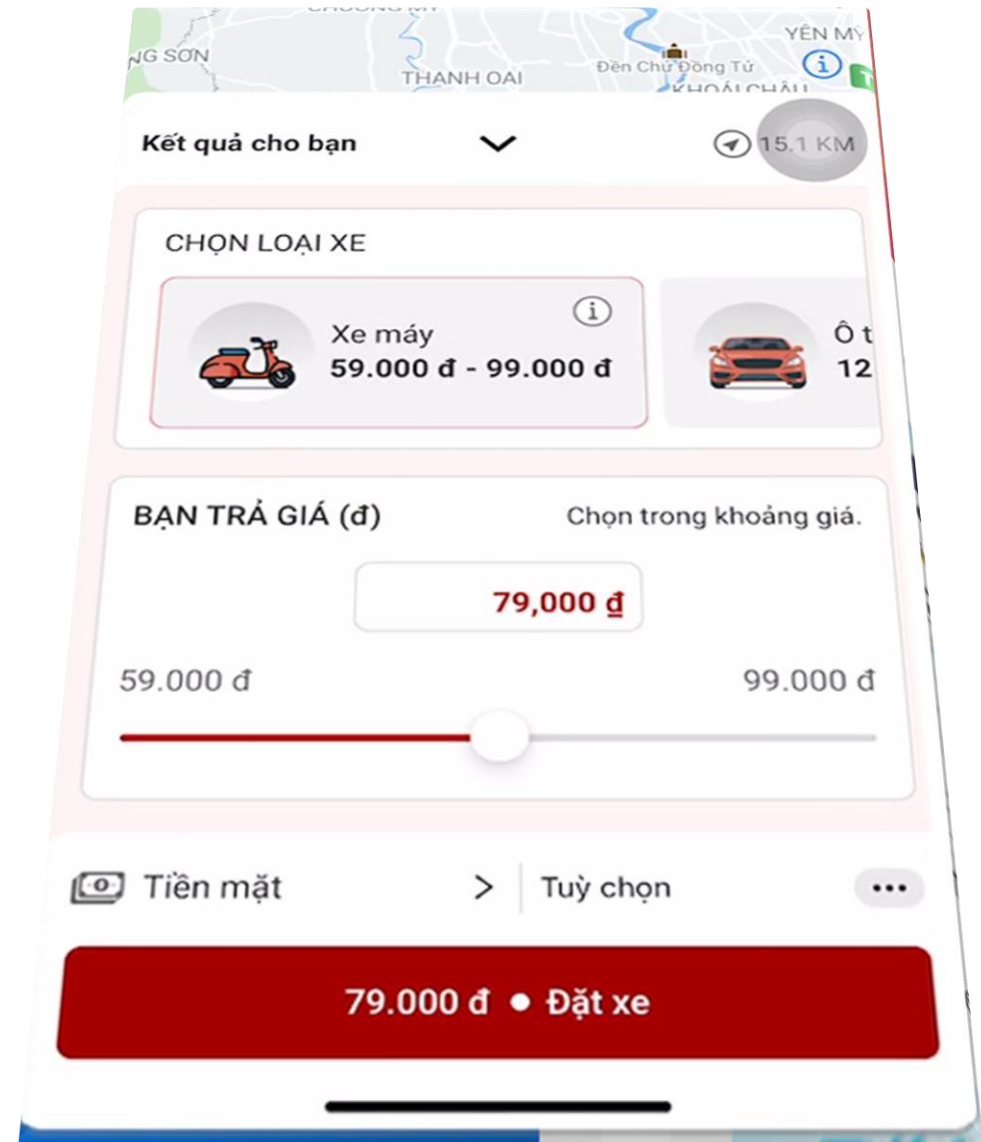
CHƯƠNG MỸ
NG SƠN
YÊN MỸ
THANH OAI
Đền Chử Đồng Tử
KHOÁI CHÂU

Kết quả cho bạn
15.1 KM

CHỌN LOẠI XE
Xe máy
59.000 đ - 99.000 đ
Ô t
12

BẠN TRẢ GIÁ (đ)
Chọn trong khoảng giá.
79,000 ₫
59.000 đ
99.000 đ

Tiền mặt
Tuỳ chọn

79.000 đ • Đặt xe